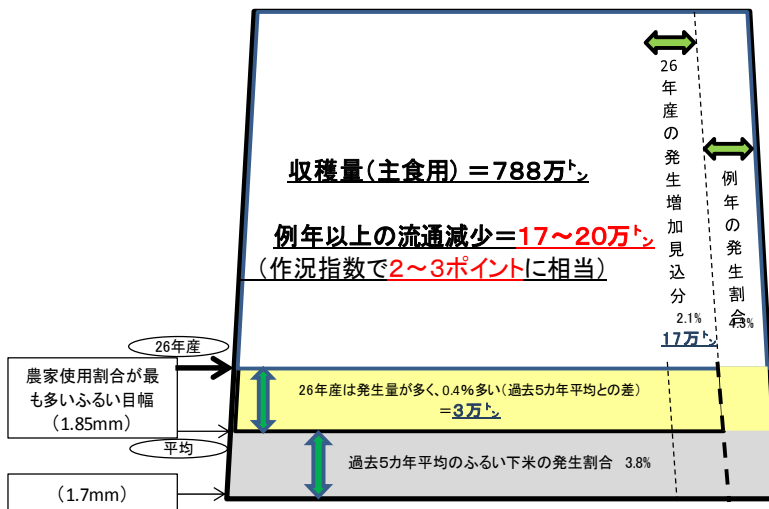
収穫量（主食用）＝788万㌧

例年以上の流通減少＝17～20万㌧
（作況指数で2～3ポイントに相当）

26年産の発生増加見込分
2.1%
17万㌧

例年の発生割合
1.3%

26年産

農家使用割合が最も多いふるい目幅
（1.85mm）

26年産は発生量が多く、0.4%多い（過去5カ年平均との差）
＝3万㌧

平均

過去5カ年平均のふるい下米の発生割合　3.8%

（1.7mm）